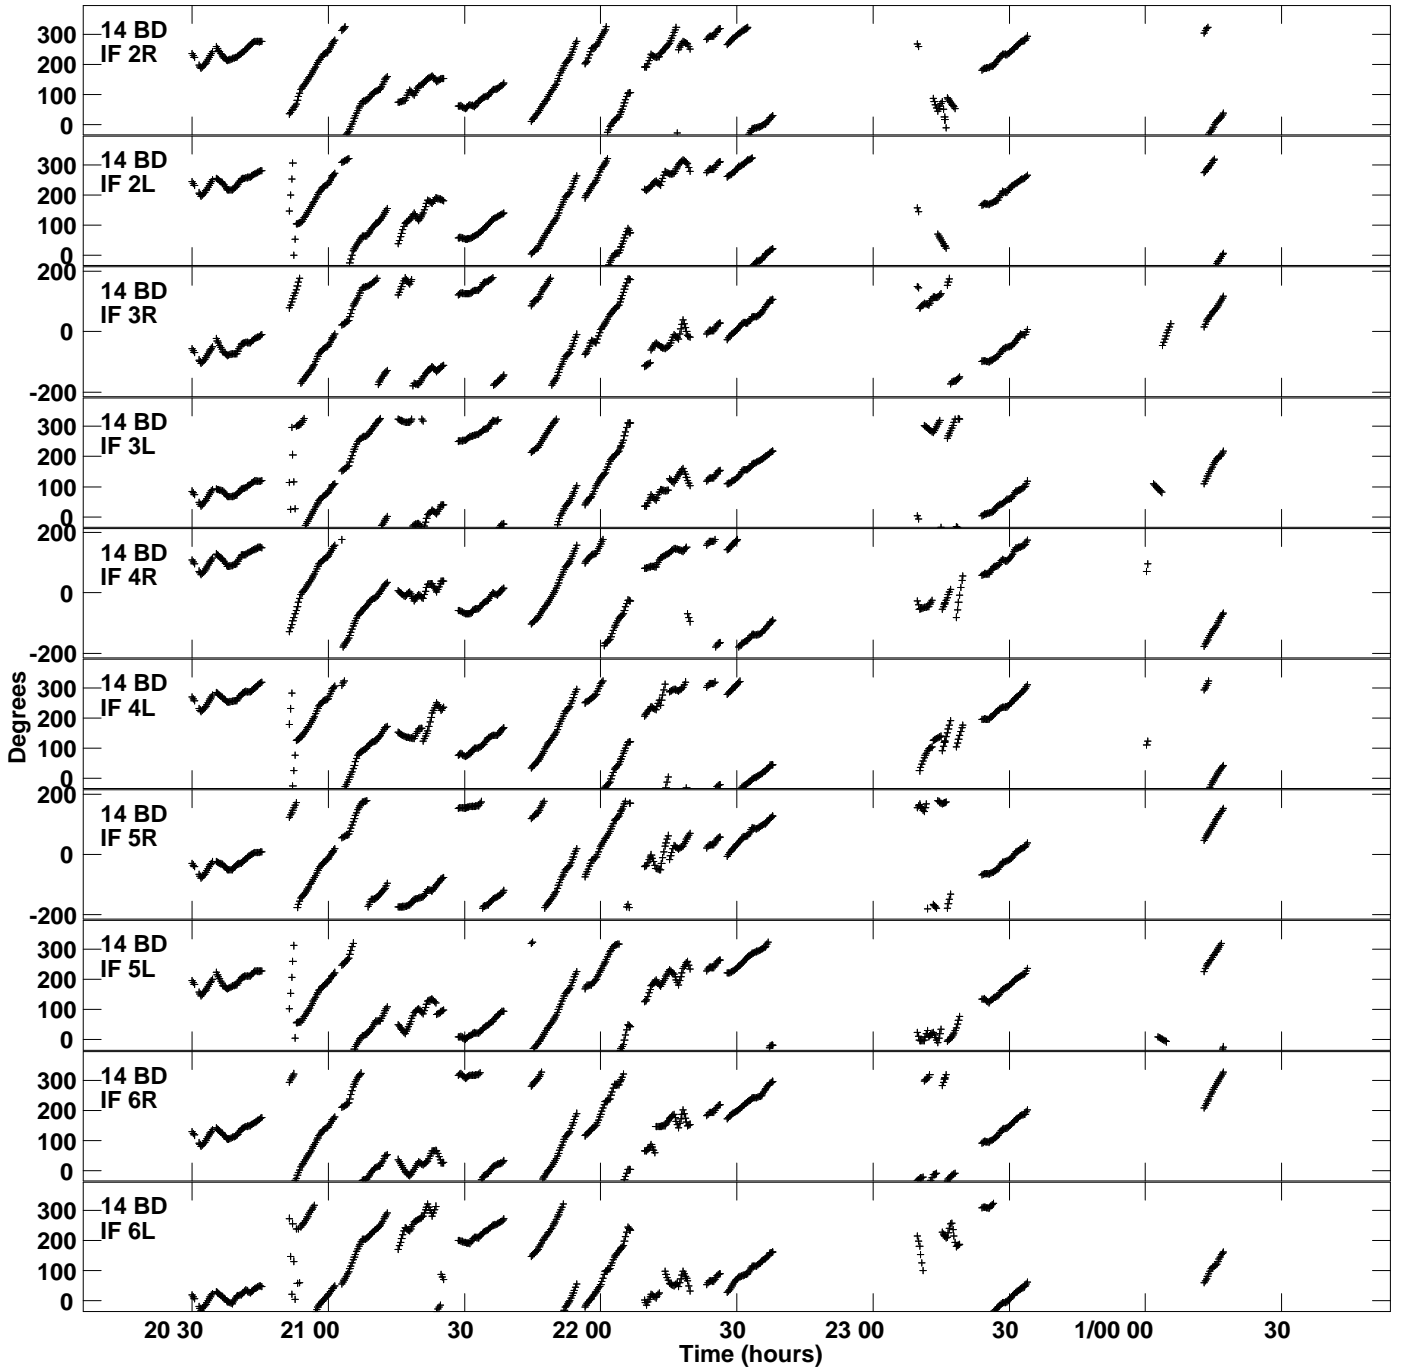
14 BD
IF 2R
300
200
100
0

14 BD
IF 2L
300
200
100
0

14 BD
IF 3R
200
0
-200

14 BD
IF 3L
300
200
100
0

14 BD
IF 4R
200
0
-200

14 BD
IF 4L
300
200
100
0

14 BD
IF 5R
200
0
-200

14 BD
IF 5L
300
200
100
0

14 BD
IF 6R
300
200
100
0

14 BD
IF 6L
300
200
100
0

Degrees

20 30 21 00 30 22 00 30 23 00 30 1/00 00 30
Time (hours)